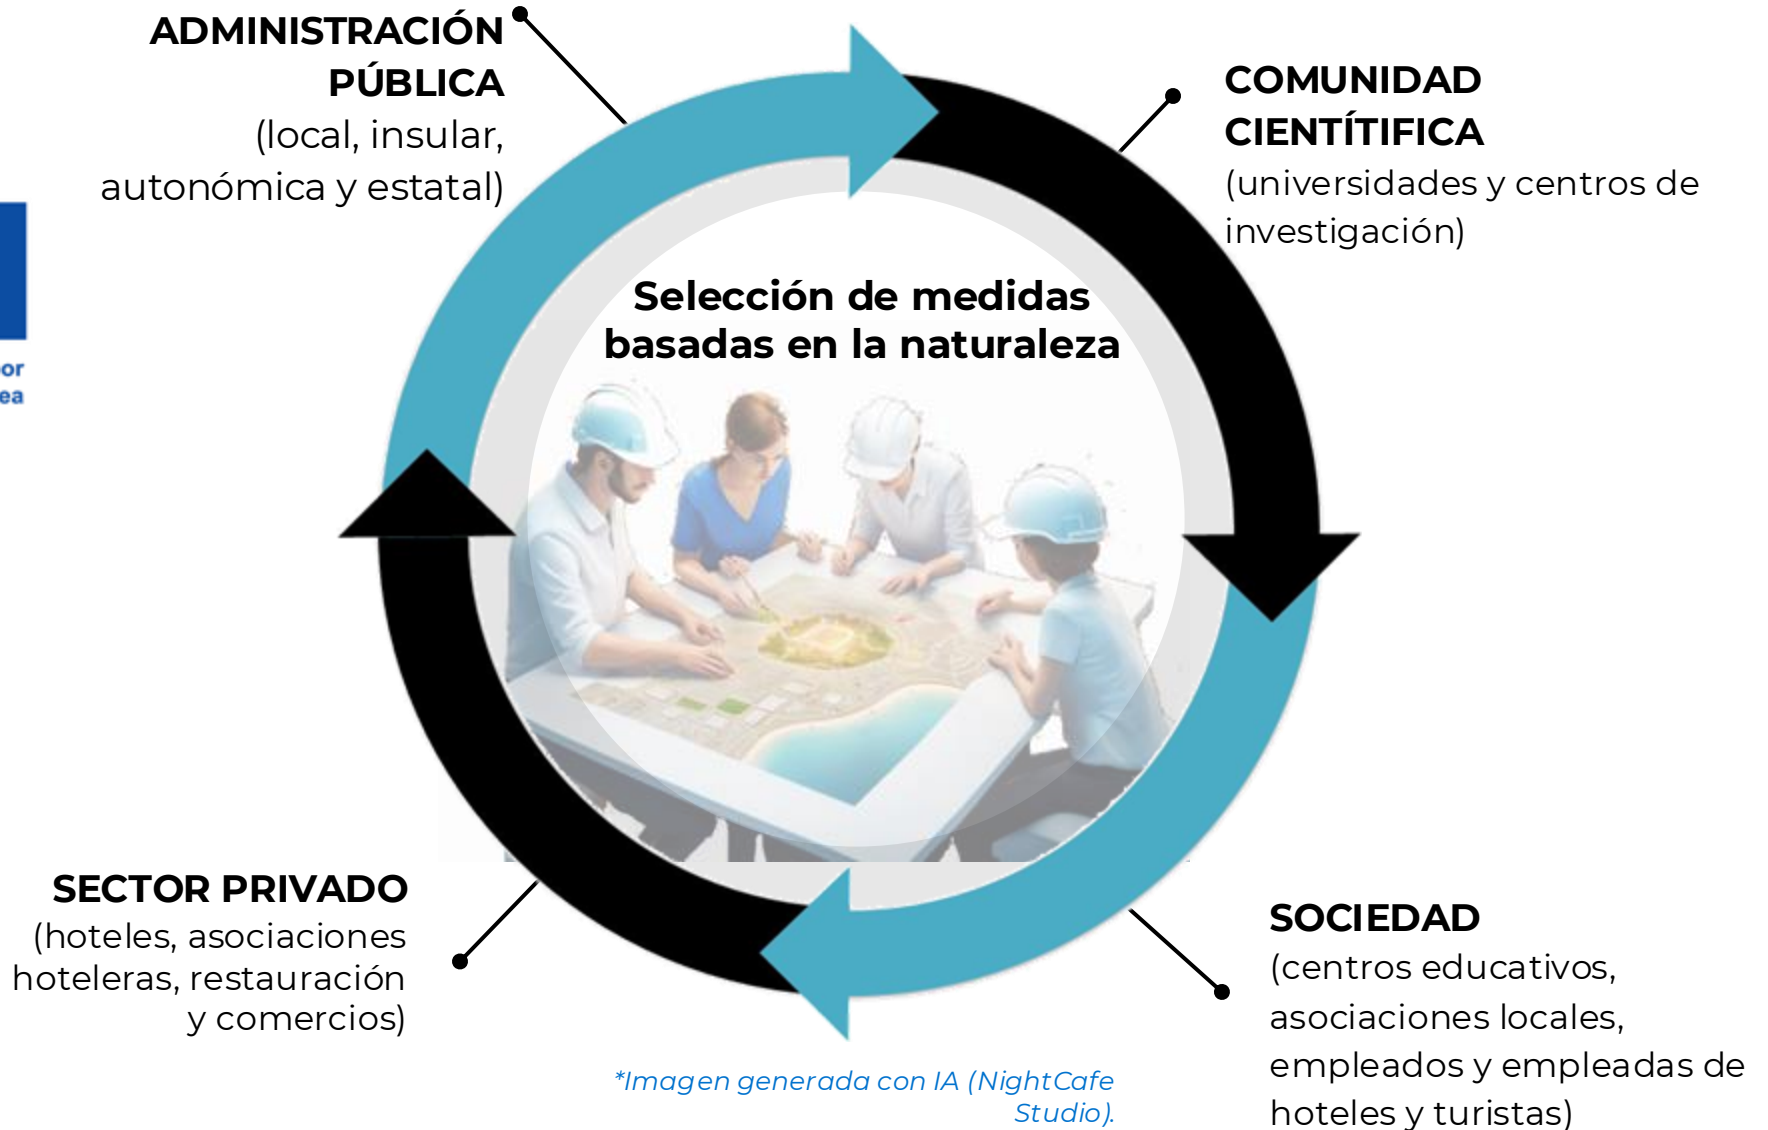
ADMINISTRACIÓN PÚBLICA
(local, insular, autonómica y estatal)

COMUNIDAD CIENTÍTIFICA
(universidades y centros de investigación)

or
ea

Selección de medidas basadas en la naturaleza

SECTOR PRIVADO
(hoteles, asociaciones hoteleras, restauración y comercios)

SOCIEDAD
(centros educativos, asociaciones locales, empleados y empleadas de hoteles y turistas)

*Imagen generada con IA (NightCafe Studio).